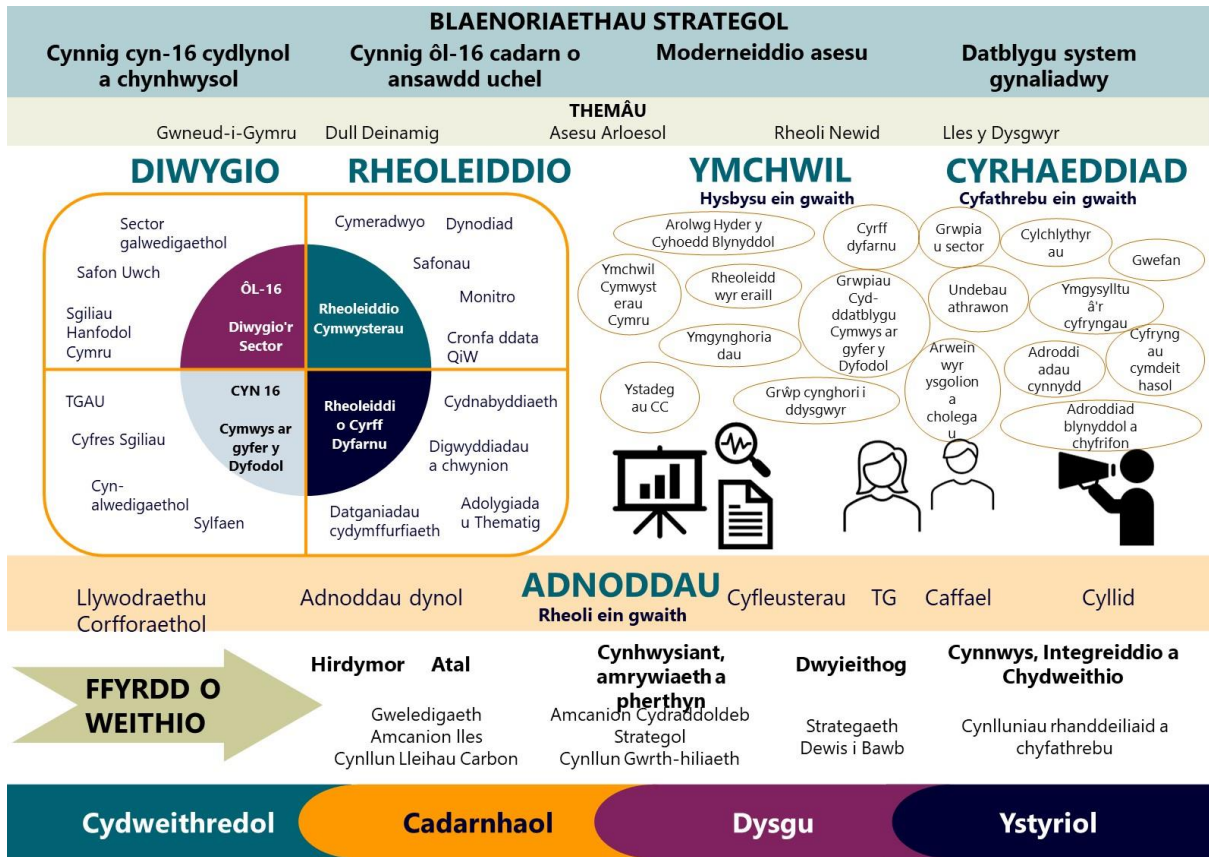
BLAENORIAETHAU STRATEGOL

Cynnig cyn-16 cydlynol a chynhwysol

Cynnig ôl-16 cadarn o ansawdd uchel

Moderneiddio asesu

Datblygu system gynaliadwy

THEMÂU

Gwneud-i-Gymru Dull Deinamig Asesu Arloesol Rheoli Newid Lles y Dysgwyr

DIWYGIO

RHEOLEIDDIO

YMCHWIL

Hysbysu ein gwaith

CYRHAEDDIAD

Cyfathrebu ein gwaith

Sector galwedigaethol

Safon Uwch

Sgiliau Hanfodol Cymru

ÔL-16

Diwygio'r Sector

TGAU

Cyfres Sgiliau

Cyn-alwedigaethol

Sylfaen

CYN 16

Cymwys ar gyfer y Dyfodol

Cymeradwyo

Dynodiad

Safonau

Monitro

Cronfa ddata QiW

Rheoleiddio Cymwysterau

Rheoleiddio Cyrff Dyfarnu

Cydnabyddiaeth

Digwyddiadau a chwynion

Datganiadau cydymffurfiaeth

Adolygiadau Thematig

Arolwg Hyder y Cyhoedd Blynyddol

Cyrff dyfarnu

Ymchwil Cymwysterau Cymru

Rheoleiddwyr eraill

Grwpiau Cyd-ddatblygu Cymwys ar gyfer y Dyfodol

Ymgynghoriadau

Ystadegau CC

Grŵp cynghori i ddysgwyr

Grwpiau sector

Cylchlythyrau

Gwefan

Undebau athrawon

Ymgysylltu â'r cyfryngau

Arweinwyr ysgolion a cholegau

Adroddiadau cynnydd

Cyfryngau cymdeithasol

Adroddiad blynyddol a chyfrifon

Llywodraethu Corfforaethol

Adnoddau dynol

ADNODDAU

Rheoli ein gwaith

Cyfleusterau TG Caffael Cyllid

FFYRDD O WEITHIO

Hirdymor Atal

Gweledigaeth
Amcanion lles
Cynllun Lleihau Carbon

Cynhwysiant, amrywiaeth a pherthyn

Amcanion Cydraddoldeb Strategol
Cynllun Gwrth-hiliaeth

Dwyieithog

Strategaeth Dewis i Bawb

Cynnwys, Integreiddio a Chydweithio

Cynlluniau rhanddeiliaid a chyfathrebu

Cydweithredol Cadarnhaol Dysgu Ystyriol